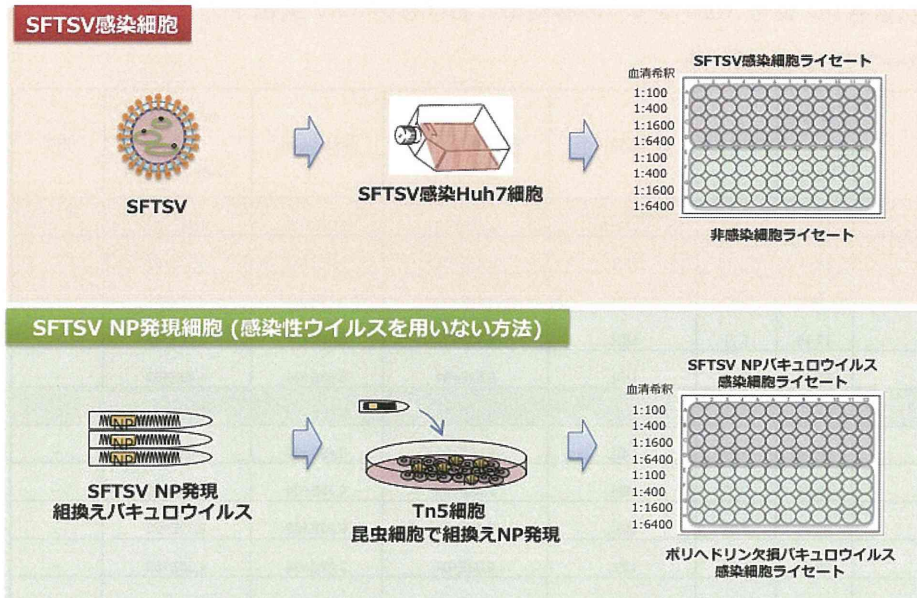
SFTSV感染細胞

SFTSV

SFTSV感染Huh7細胞

血清希釈
1:100
1:400
1:1600
1:6400
1:100
1:400
1:1600
1:6400

SFTSV感染細胞ライセート

非感染細胞ライセート

SFTSV NP発現細胞 (感染性ウイルスを用いない方法)

NP
NP
NP

SFTSV NP発現
組換えバキュロウイルス

Tn5細胞
昆虫細胞で組換えNP発現

血清希釈
1:100
1:400
1:1600
1:6400
1:100
1:400
1:1600
1:6400

SFTSV NPバキュロウイルス
感染細胞ライセート

ポリヘドリン欠損バキュロウイルス
感染細胞ライセート